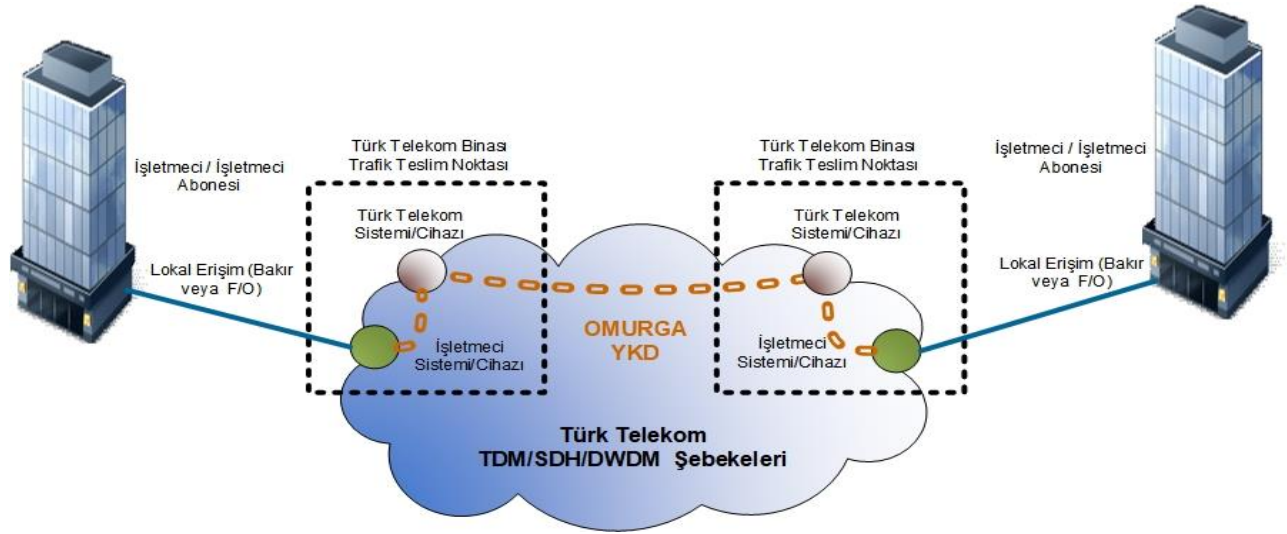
Türk Telekom Binası
Trafik Teslim Noktası

Türk Telekom Binası
Trafik Teslim Noktası

İşletmeci / İşletmeci Abonesi

İşletmeci / İşletmeci Abonesi

Türk Telekom Sistemi/Cihazı

Türk Telekom Sistemi/Cihazı

Lokal Erişim (Bakır veya F/O)

Lokal Erişim (Bakır veya F/O)

OMURGA
YKD

İşletmeci Sistemi/Cihazı

İşletmeci Sistemi/Cihazı

Türk Telekom
TDM/SDH/DWDM Şebekeleri